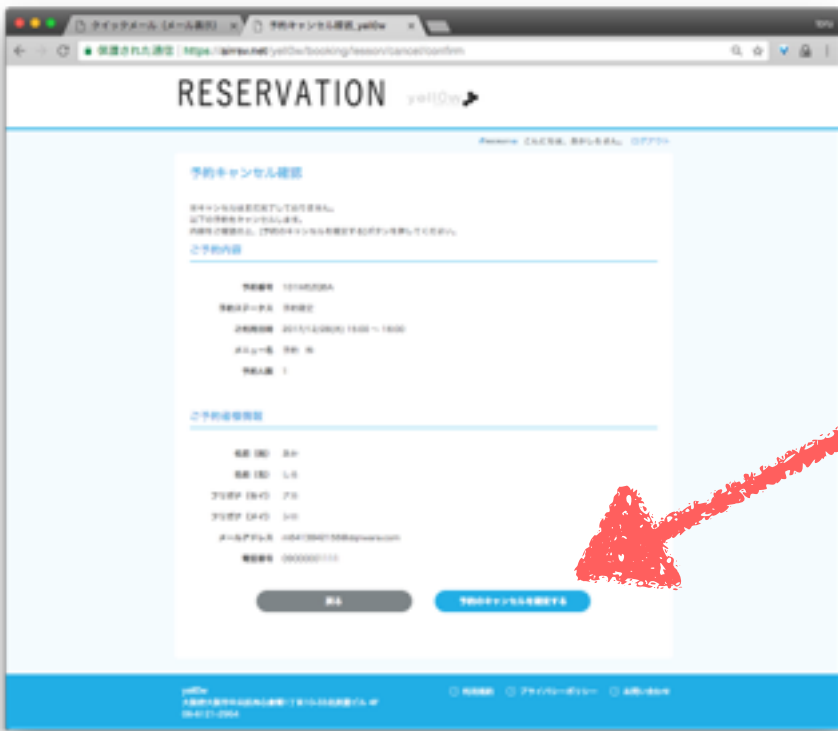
クイックメール（メール表示）
予約キャンセル確認_yell0w
保護された通信 | https://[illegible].net/yell0w/booking/lesson/cancel/confirm

RESERVATION yell0w

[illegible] こんにちは、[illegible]さん。 ログアウト

予約キャンセル確認

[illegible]
以下の予約をキャンセルします。
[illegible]

ご予約内容

予約番号 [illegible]
予約ステータス 予約確定
予約開始時 2017/12/26(火) 15:00 ~ 16:00
メニュー名 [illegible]
予約人数 1

ご予約者情報

名前（姓） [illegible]
名前（名） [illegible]
フリガナ（セイ） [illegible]
フリガナ（メイ） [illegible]
メールアドレス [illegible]
電話番号 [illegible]

戻る
予約のキャンセルを確定する

yell0w
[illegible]
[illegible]

利用規約 プライバシーポリシー お問い合わせ